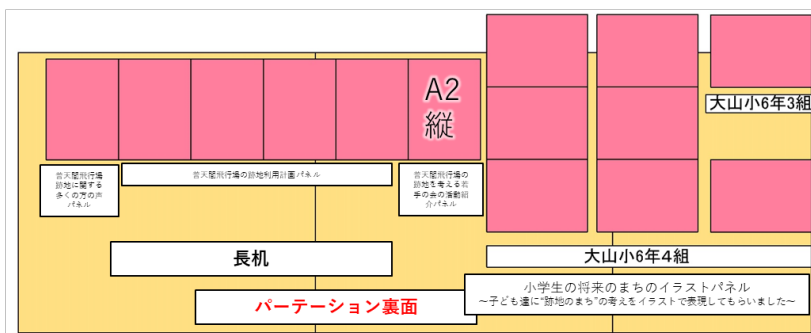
A2
縦

大山小6年3組

普天間飛行場跡地に関する多くの方の声パネル

普天間飛行場の跡地利用計画パネル

普天間飛行場の跡地を考える若手の会の活動紹介パネル

長机

大山小6年4組

小学生の将来のまちのイラストパネル
～子ども達に"跡地のまち"の考えをイラストで表現してもらいました～

パーテーション裏面